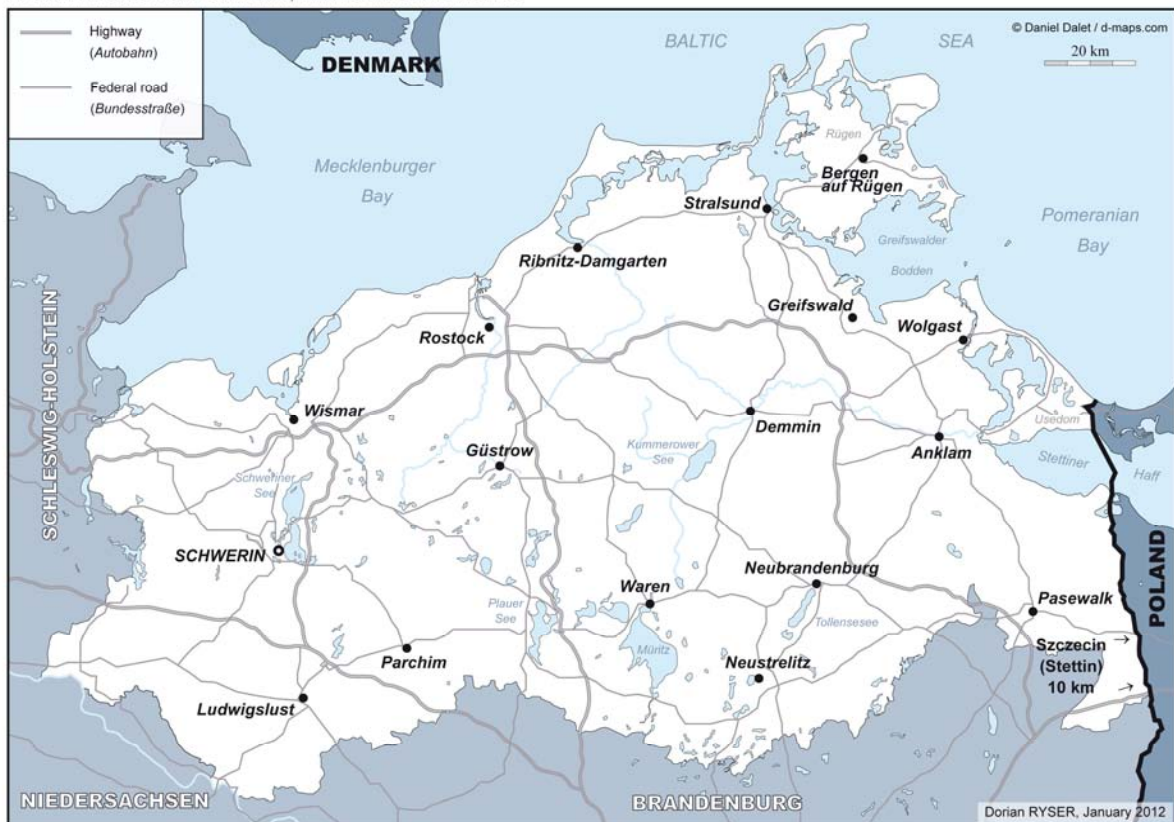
Highway
(*Autobahn*)

Federal road
(*Bundesstraße*)

DENMARK

BALTIC SEA

© Daniel Dalet / d-maps.com

20 km

Mecklenburger Bay

Rügen

Bergen auf Rügen

Stralsund

Pomeranian Bay

Greifswalder Bodden

Ribnitz-Damgarten

Greifswald

Wolgast

Rostock

SCHLESWIG-HOLSTEIN

Wismar

Demmin

Usedom

Kummerower See

Anklam

Güstrow

Stettiner Haff

Schweriner See

SCHWERIN

POLAND

Neubrandenburg

Waren

Pasewalk

Plauer See

Tollensesee

Müritz

Parchim

Neustrelitz

Szczecin (Stettin) 10 km

Ludwigslust

NIEDERSACHSEN

BRANDENBURG

Dorian RYSER, January 2012